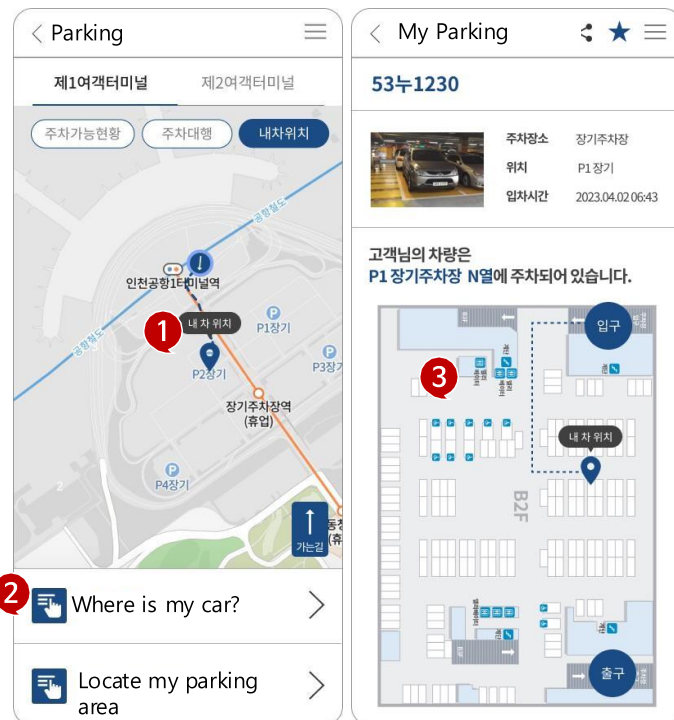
Parking

제1여객터미널
제2여객터미널

주차가능현황
주차대행
내차위치

공항철도
인천공항1터미널역
내 차 위치
1
P1장기
P2장기
P3장기
장기주차장역 (휴업)
P4장기
2
동청 (휴
가는길

2
Where is my car?

Locate my parking area

My Parking

53누1230

주차장소 장기주차장
위치 P1장기
입차시간 2023.04.02 06:43

고객님의 차량은
P1 장기주차장 N열에 주차되어 있습니다.

입구
3
내 차 위치
B2F
출구